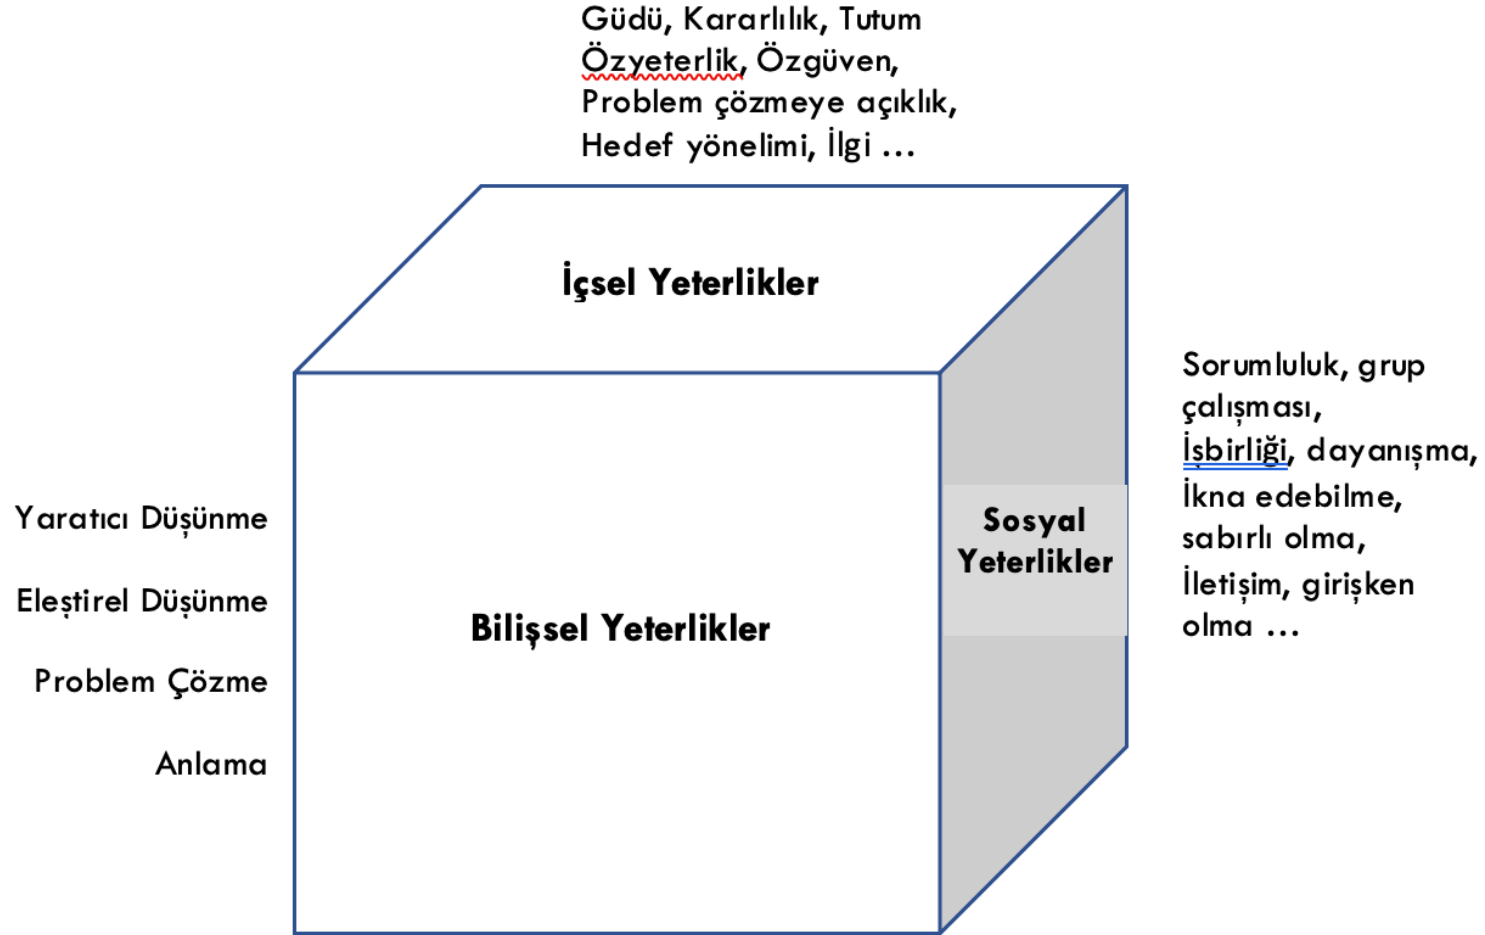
Güdü, Kararlılık, Tutum
Özyeterlik, Özgüven,
Problem çözmeye açıklık,
Hedef yönelimi, İlgi …

İçsel Yeterlikler

Sorumluluk, grup çalışması,
İşbirliği, dayanışma,
İkna edebilme,
sabırlı olma,
İletişim, girişken olma …

Sosyal Yeterlikler

Yaratıcı Düşünme

Eleştirel Düşünme

Problem Çözme

Anlama

Bilişsel Yeterlikler